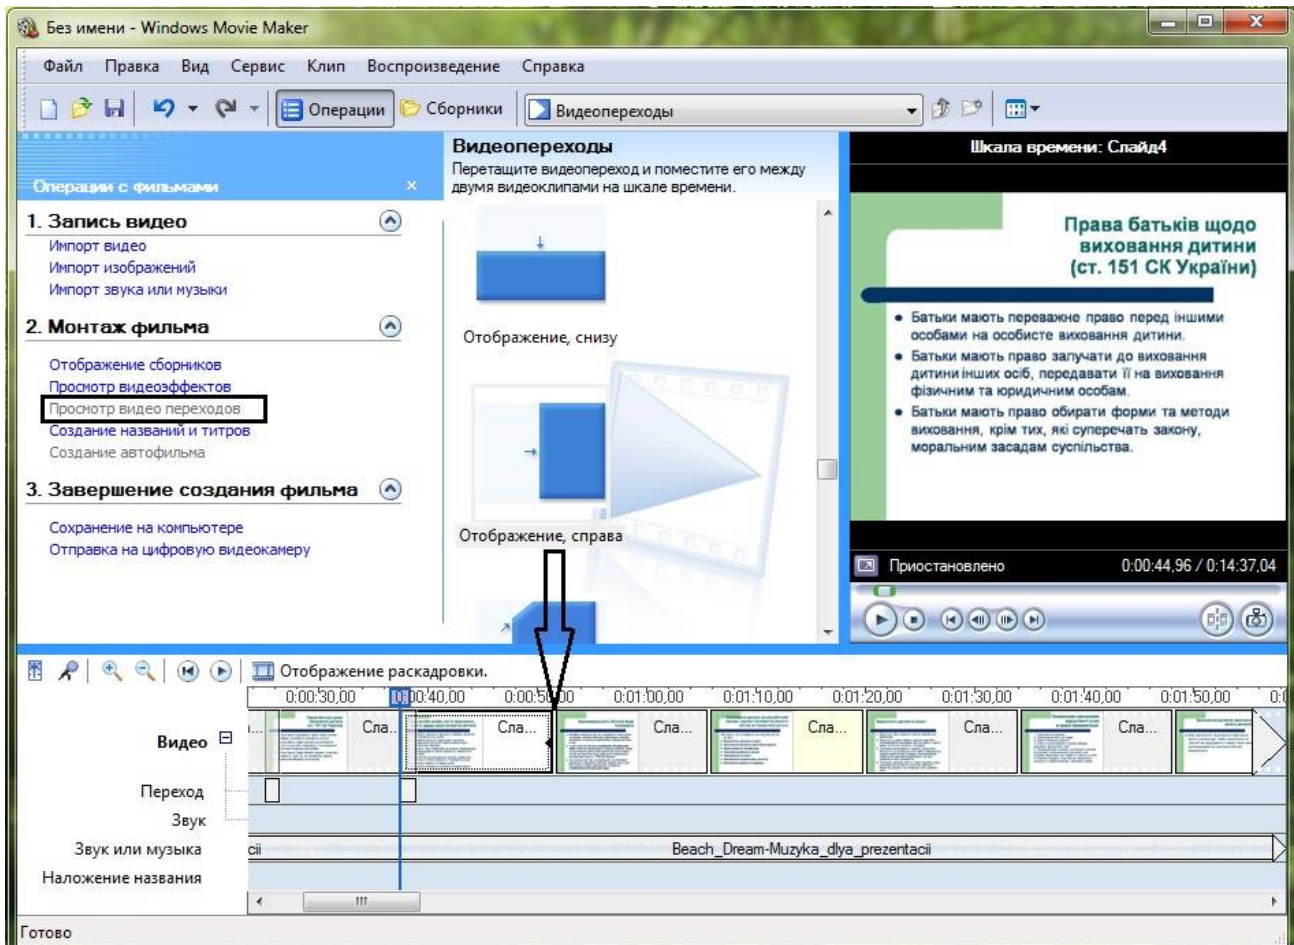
Без имени - Windows Movie Maker

Файл Правка Вид Сервис Клип Воспроизведение Справка

Операции Сборники Видеопереходы

Операции с фильмами

1. Запись видео
Импорт видео
Импорт изображений
Импорт звука или музыки

2. Монтаж фильма
Отображение сборников
Просмотр видеоэффектов
Просмотр видео переходов
Создание названий и титров
Создание автофильма

3. Завершение создания фильма
Сохранение на компьютере
Отправка на цифровую видеокамеру

Видеопереходы
Перетащите видеопереход и поместите его между двумя видеоклипами на шкале времени.

Отображение, снизу

Отображение, справа

Шкала времени: Слайд4

Права батьків щодо виховання дитини (ст. 151 СК України)

• Батьки мають переважне право перед іншими особами на особисте виховання дитини.
• Батьки мають право залучати до виховання дитини інших осіб, передавати її на виховання фізичним та юридичним особам.
• Батьки мають право обирати форми та методи виховання, крім тих, які суперечать закону, моральним засадам суспільства.

Приостановлено 0:00:44,96 / 0:14:37,04

Отображение раскадровки.

0:00:30,00 0:00:40,00 0:00:50,00 0:01:00,00 0:01:10,00 0:01:20,00 0:01:30,00 0:01:40,00 0:01:50,00

Видео
Сла... Сла... Сла... Сла... Сла... Сла...
Переход
Звук
Звук или музыка
cii Beach_Dream-Muzyka_dlya_prezentacii
Наложение названия

Готово